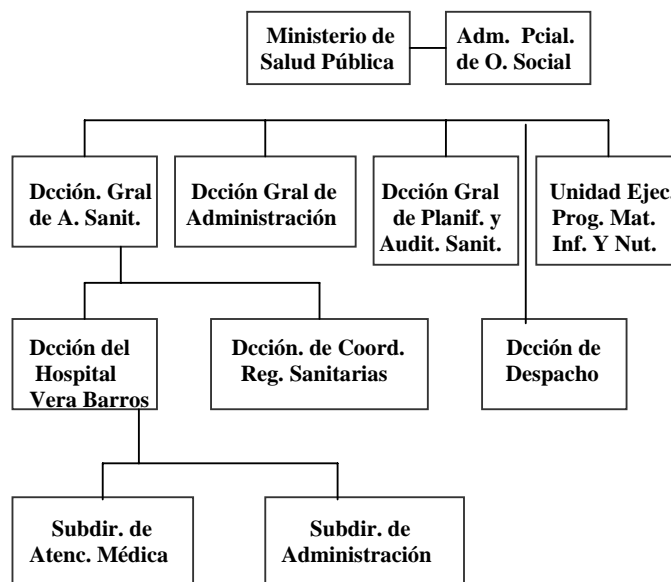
Ministerio de Salud Pública

Adm. Pcial. de O. Social

Dcción. Gral de A. Sanit.

Dcción Gral de Administración

Dcción Gral de Planif. y Audit. Sanit.

Unidad Ejec. Prog. Mat. Inf. Y Nut.

Dcción del Hospital Vera Barros

Dcción. de Coord. Reg. Sanitarias

Dcción de Despacho

Subdir. de Atenc. Médica

Subdir. de Administración